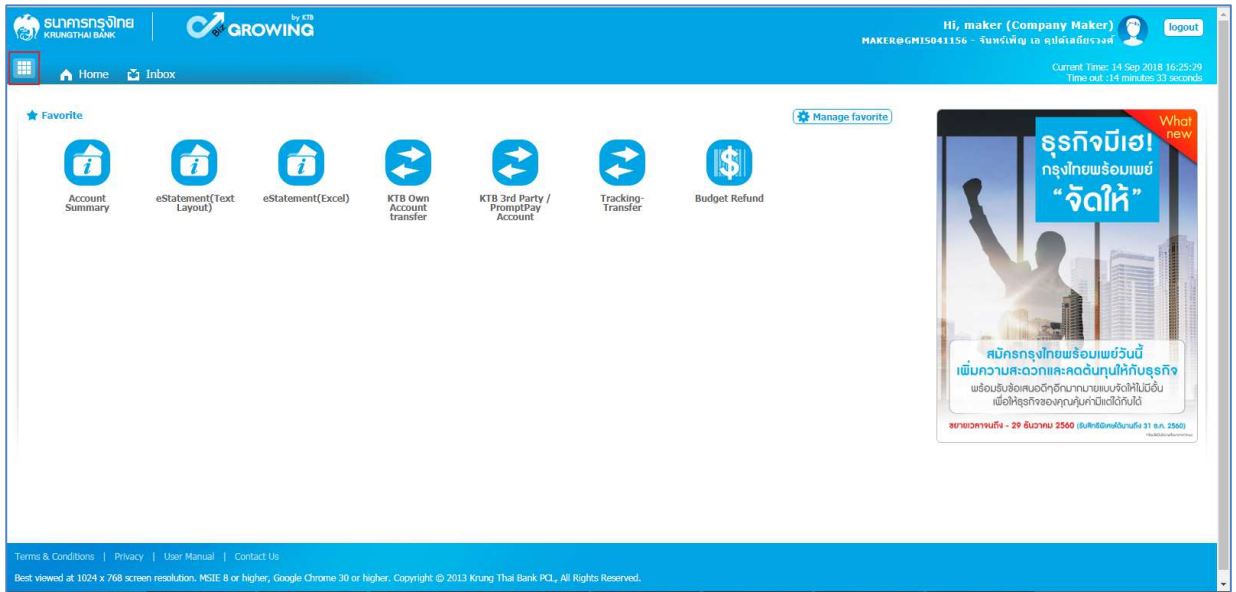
ธนาคารกรุงไทย KRUNGTHAI BANK

Biz GROWING by KTB

Hi, maker (Company Maker)
MAKER@GM15041156 - จันทร์เพ็ญ เอ คุปต์เสถียรวงศ์
logout

Home Inbox

Current Time: 14 Sep 2018 16:25:29
Time out :14 minutes 33 seconds

Favorite

Manage favorite

Account Summary

eStatement(Text Layout)

eStatement(Excel)

KTB Own Account transfer

KTB 3rd Party / PromptPay Account

Tracking-Transfer

Budget Refund

What new

ธุรกิจมีเฮ!
กรุงไทยพร้อมเพย์
"จัดให้"

สมัครกรุงไทยพร้อมเพย์วันนี้
เพิ่มความสะดวกและลดต้นทุนให้กับธุรกิจ
พร้อมรับข้อเสนอดีๆอีกมากมายแบบจัดให้ไม่มีอั้น
เพื่อให้ธุรกิจของคุณคุ้มค่ามีแต่ได้กับได้

ขยายเวลาจนถึง - 29 ธันวาคม 2560 (รับสิทธิพิเศษได้นานถึง 31 ธ.ค. 2560)

Terms & Conditions | Privacy | User Manual | Contact Us

Best viewed at 1024 x 768 screen resolution. MSIE 8 or higher, Google Chrome 30 or higher. Copyright © 2013 Krung Thai Bank PCL, All Rights Reserved.